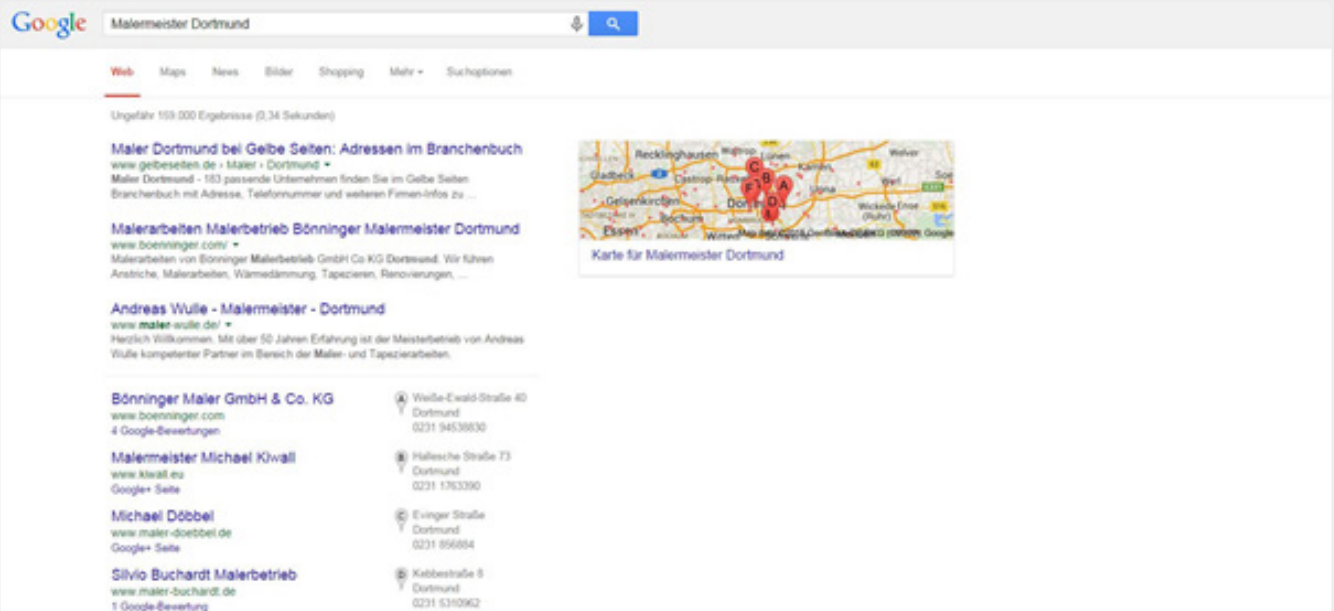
Google

Malermeister Dortmund

Web Maps News Bilder Shopping Mehr ▾ Suchoptionen

Ungefähr 159.000 Ergebnisse (0,34 Sekunden)

Maler Dortmund bei Gelbe Seiten: Adressen im Branchenbuch
www.gelbeseiten.de › Maler › Dortmund ▾
Maler Dortmund - 183 passende Unternehmen finden Sie im Gelbe Seiten Branchenbuch mit Adresse, Telefonnummer und weiteren Firmen-Infos zu ...

Malerarbeiten Malerbetrieb Bönninger Malermeister Dortmund
www.boenninger.com/ ▾
Malerarbeiten von Bönninger Malerbetrieb GmbH Co KG Dortmund. Wir führen Anstriche, Malerarbeiten, Wärmedämmung, Tapezieren, Renovierungen, ...

Andreas Wulle - Malermeister - Dortmund
www.maler-wulle.de/ ▾
Herzlich Willkommen. Mit über 50 Jahren Erfahrung ist der Meisterbetrieb von Andreas Wulle kompetenter Partner im Bereich der Maler- und Tapezierarbeiten.

Bönninger Maler GmbH & Co. KG
www.boenninger.com
4 Google-Bewertungen
A Weiße-Ewald-Straße 40 Dortmund 0231 94538830

Malermeister Michael Kiwall
www.kiwall.eu
Google+ Seite
B Hallesche Straße 73 Dortmund 0231 1763390

Michael Döbbel
www.maler-doebbel.de
Google+ Seite
C Evinger Straße Dortmund 0231 856884

Silvio Buchardt Malerbetrieb
www.maler-buchardt.de
1 Google-Bewertung
D Kebbestraße 8 Dortmund 0231 5310962

Recklinghausen Gladbeck Gelsenkirchen Bochum Essen Dortmund Kamen Unna Werl Witten Wickede (Ruhr) Welver
C B F A D E
Kartendaten ©2013 GeoBasis-DE/BKG (©2009), Google
Karte für Malermeister Dortmund